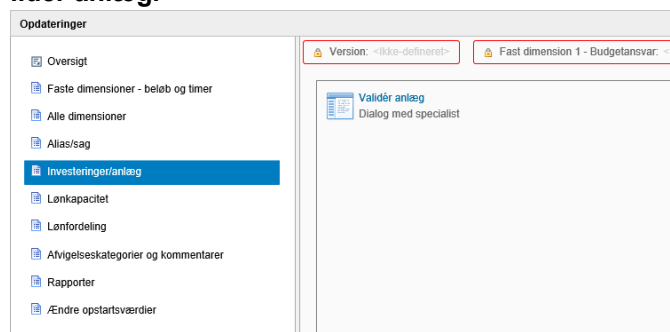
Opdateringer

Oversigt

Faste dimensioner - beløb og timer

Alle dimensioner

Alias/sag

Investeringer/anlæg

Lønkapacitet

Lønfordeling

Afvigelseskategorier og kommentarer

Rapporter

Ændre opstartsværdier

Version: <Ikke-defineret>

Fast dimension 1 - Budgetansvar: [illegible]

Validèr anlæg
Dialog med specialist